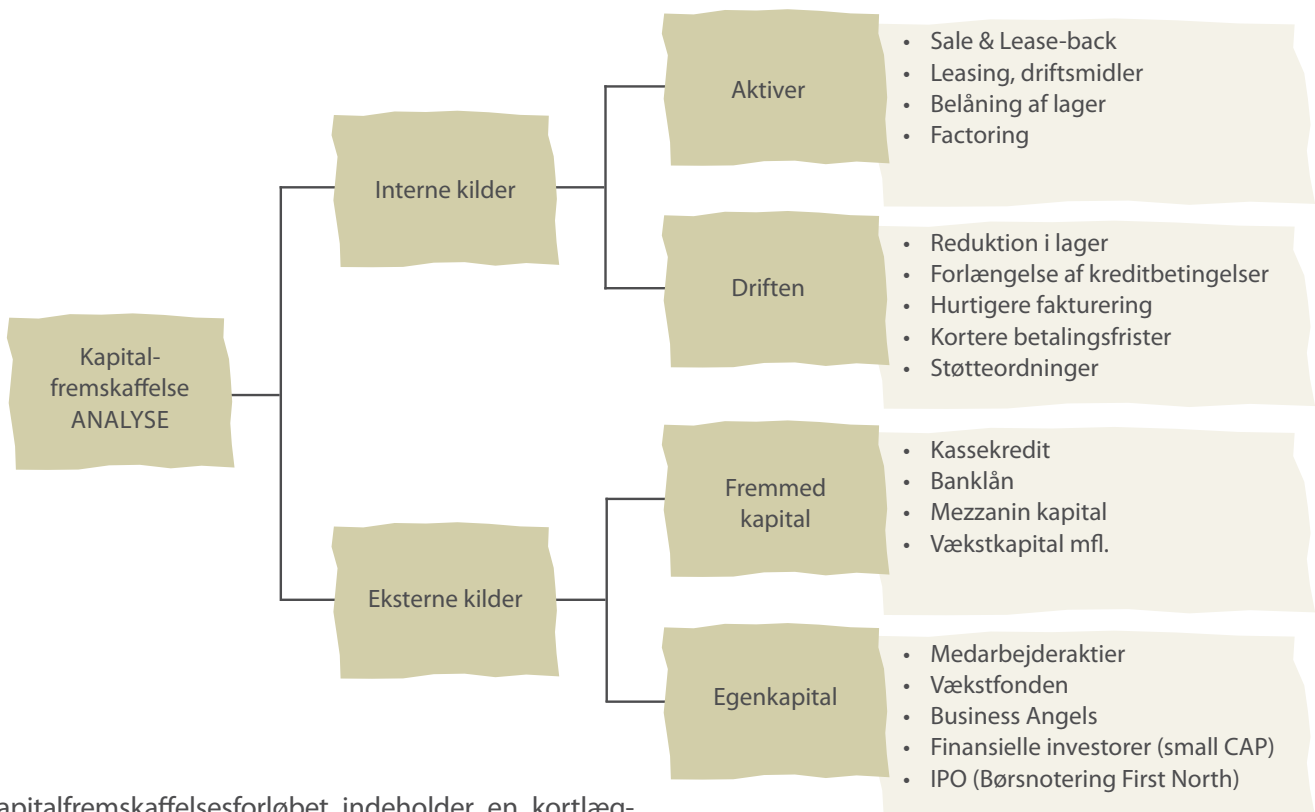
Kapital-
fremskaffelse
ANALYSE

Interne kilder

Aktiver

- Sale & Lease-back
- Leasing, driftsmidler
- Belåning af lager
- Factoring

Driften

- Reduktion i lager
- Forlængelse af kreditbetingelser
- Hurtigere fakturering
- Kortere betalingsfrister
- Støtteordninger

Eksterne kilder

Fremmed kapital

- Kassekredit
- Banklån
- Mezzanin kapital
- Vækstkapital mfl.

Egenkapital

- Medarbejderaktier
- Vækstfonden
- Business Angels
- Finansielle investorer (small CAP)
- IPO (Børsnotering First North)

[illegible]apitalfremskaffelsesforløbet indeholder en kortlæg-